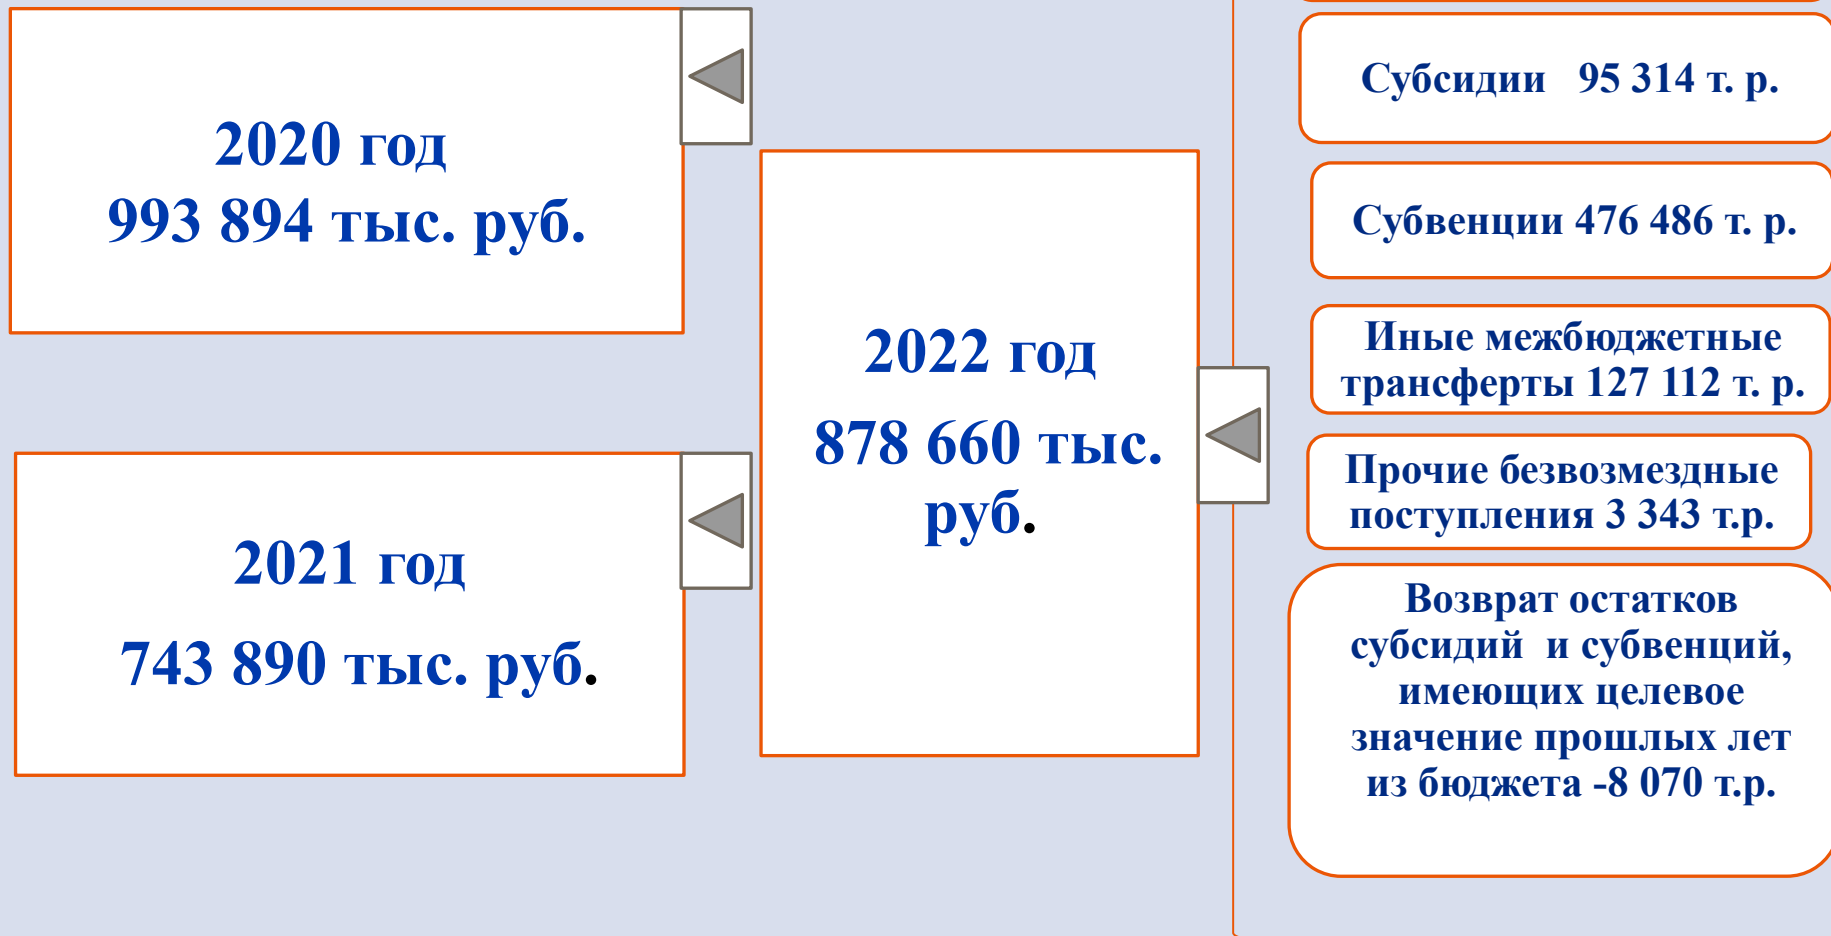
2020 год
993 894 тыс. руб.

2021 год
743 890 тыс. руб.

2022 год
878 660 тыс. руб.

Субсидии 95 314 т. р.

Субвенции 476 486 т. р.

Иные межбюджетные трансферты 127 112 т. р.

Прочие безвозмездные поступления 3 343 т.р.

Возврат остатков субсидий и субвенций, имеющих целевое значение прошлых лет из бюджета -8 070 т.р.